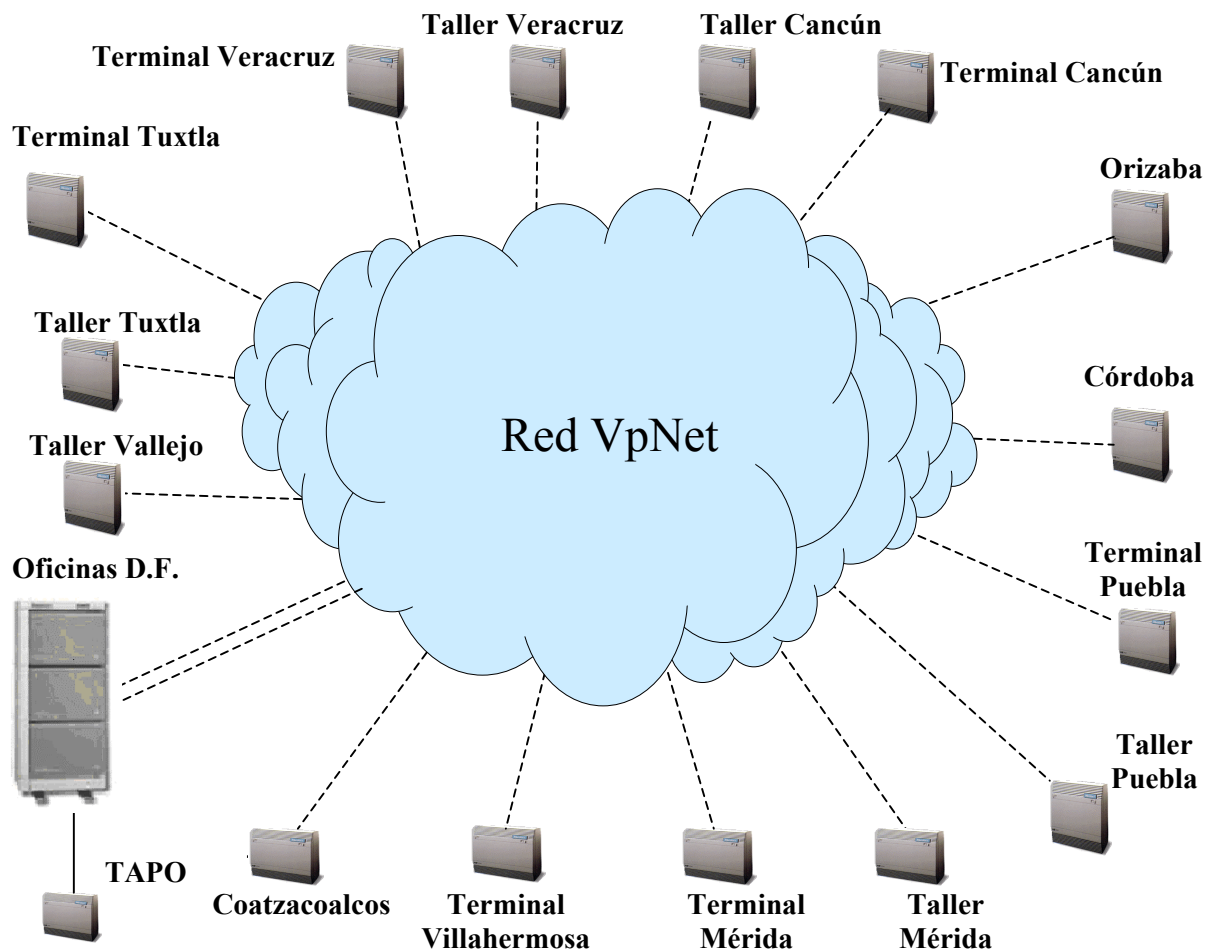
Taller Veracruz

Taller Cancún

Terminal Veracruz

Terminal Cancún

Terminal Tuxtla

Orizaba

Taller Tuxtla

Córdoba

Red VpNet

Taller Vallejo

Oficinas D.F.

Terminal Puebla

Taller Puebla

TAPO

Coatzacoalcos

Terminal Villahermosa

Terminal Mérida

Taller Mérida